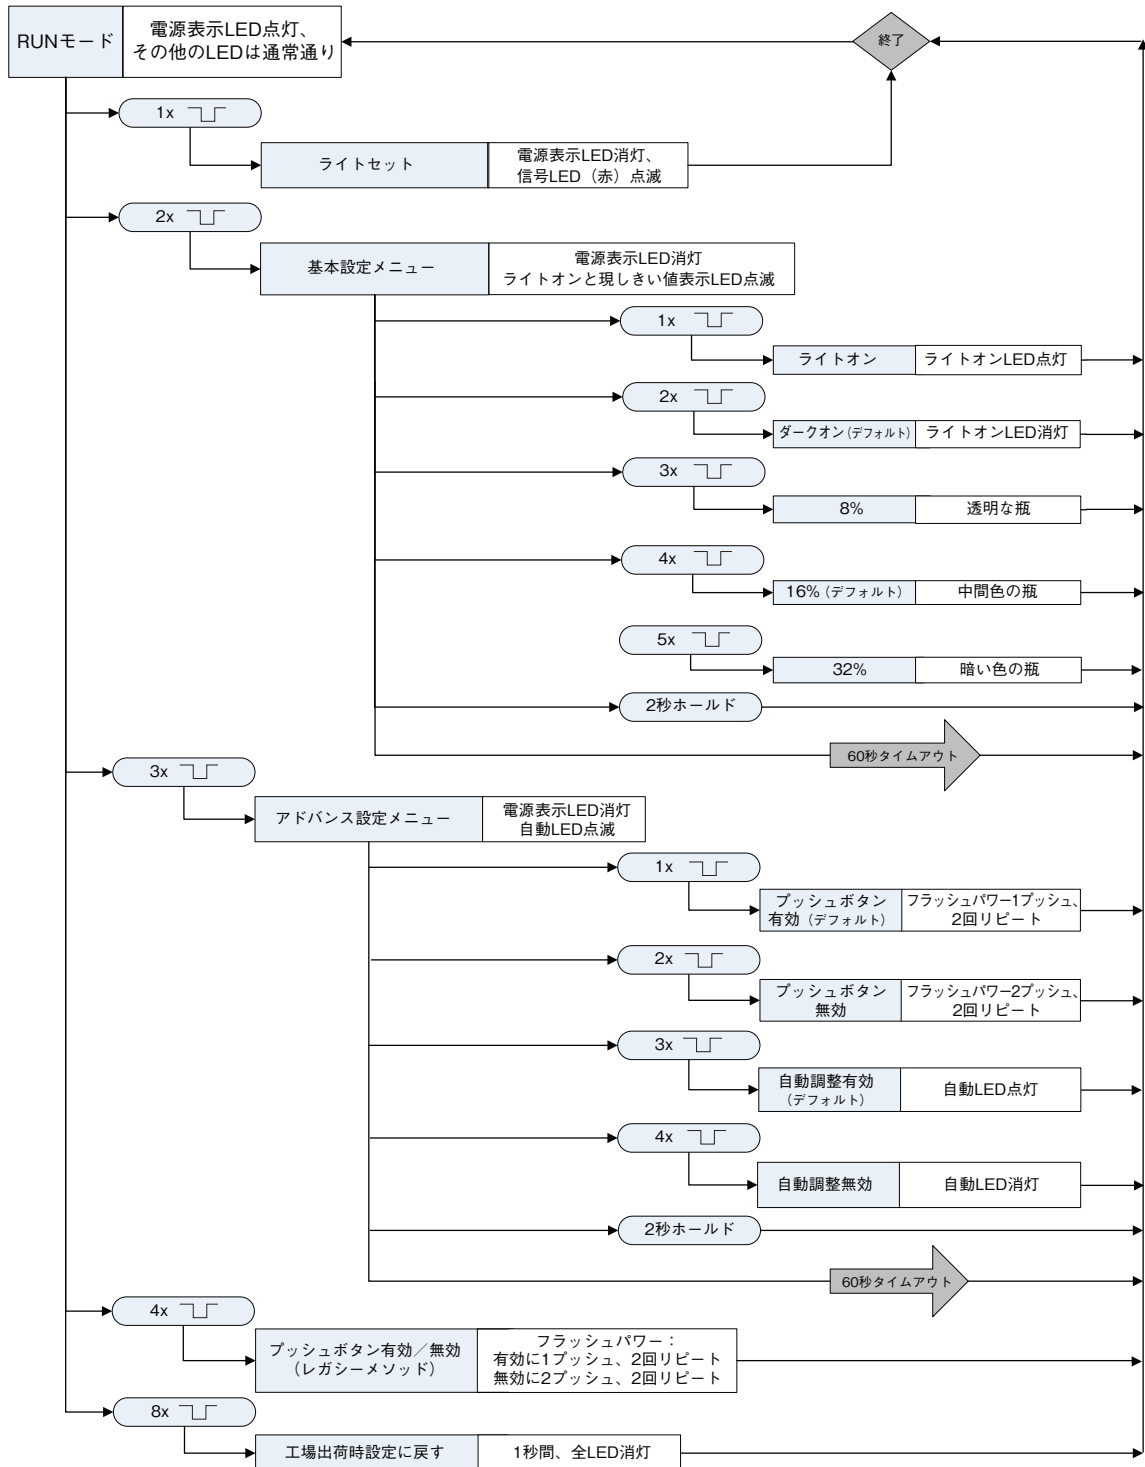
RUNモード
電源表示LED点灯、その他のLEDは通常通り

終了

1x

ライトセット
電源表示LED消灯、信号LED（赤）点滅

2x

基本設定メニュー
電源表示LED消灯
ライトオンと現しきい値表示LED点滅

1x
ライトオン
ライトオンLED点灯

2x
ダークオン（デフォルト）
ライトオンLED消灯

3x
8%
透明な瓶

4x
16%（デフォルト）
中間色の瓶

5x
32%
暗い色の瓶

2秒ホールド

60秒タイムアウト

3x

アドバンス設定メニュー
電源表示LED消灯
自動LED点滅

1x
プッシュボタン有効（デフォルト）
フラッシュパワー1プッシュ、2回リピート

2x
プッシュボタン無効
フラッシュパワー2プッシュ、2回リピート

3x
自動調整有効（デフォルト）
自動LED点灯

4x
自動調整無効
自動LED消灯

2秒ホールド

60秒タイムアウト

4x

プッシュボタン有効／無効（レガシーメソッド）
フラッシュパワー：
有効に1プッシュ、2回リピート
無効に2プッシュ、2回リピート

8x

工場出荷時設定に戻す
1秒間、全LED消灯